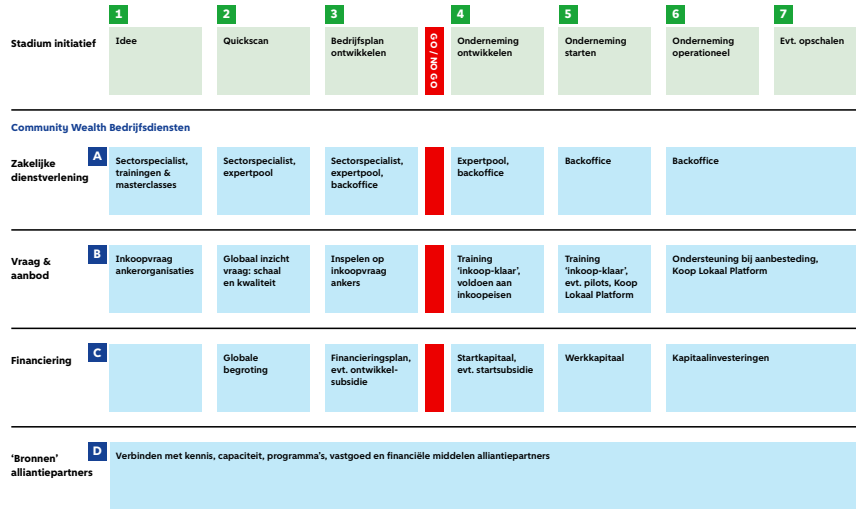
| | | | | | | | |
|---|---|---|---|---|---|---|---|
| Stadium initiatief | 1 Idee | 2 Quickscan | 3 Bedrijfsplan ontwikkelen | GO / NO GO | 4 Onderneming ontwikkelen | 5 Onderneming starten | 6 Onderneming operationeel | 7 Evt. opschalen |

Community Wealth Bedrijfsdiensten

| | | | | | | | |
|---|---|---|---|---|---|---|---|
| Zakelijke dienstverlening | A | Sectorspecialist, trainingen & masterclasses | Sectorspecialist, expertpool | Sectorspecialist, expertpool, backoffice | Expertpool, backoffice | Backoffice | Backoffice |
| Vraag & aanbod | B | Inkoopvraag ankerorganisaties | Globaal inzicht vraag: schaal en kwaliteit | Inspelen op inkoopvraag ankers | Training 'inkoop-klaar', voldoen aan inkoopeisen | Training 'inkoop-klaar', evt. pilots, Koop Lokaal Platform | Ondersteuning bij aanbesteding, Koop Lokaal Platform |
| Financiering | C | | Globale begroting | Financieringsplan, evt. ontwikkelsubsidie | Startkapitaal, evt. startsubsidie | Werkkapitaal | Kapitaalinvesteringen |
| 'Bronnen' alliantiepartners | D | Verbinden met kennis, capaciteit, programma's, vastgoed en financiële middelen alliantiepartners | | | | | |